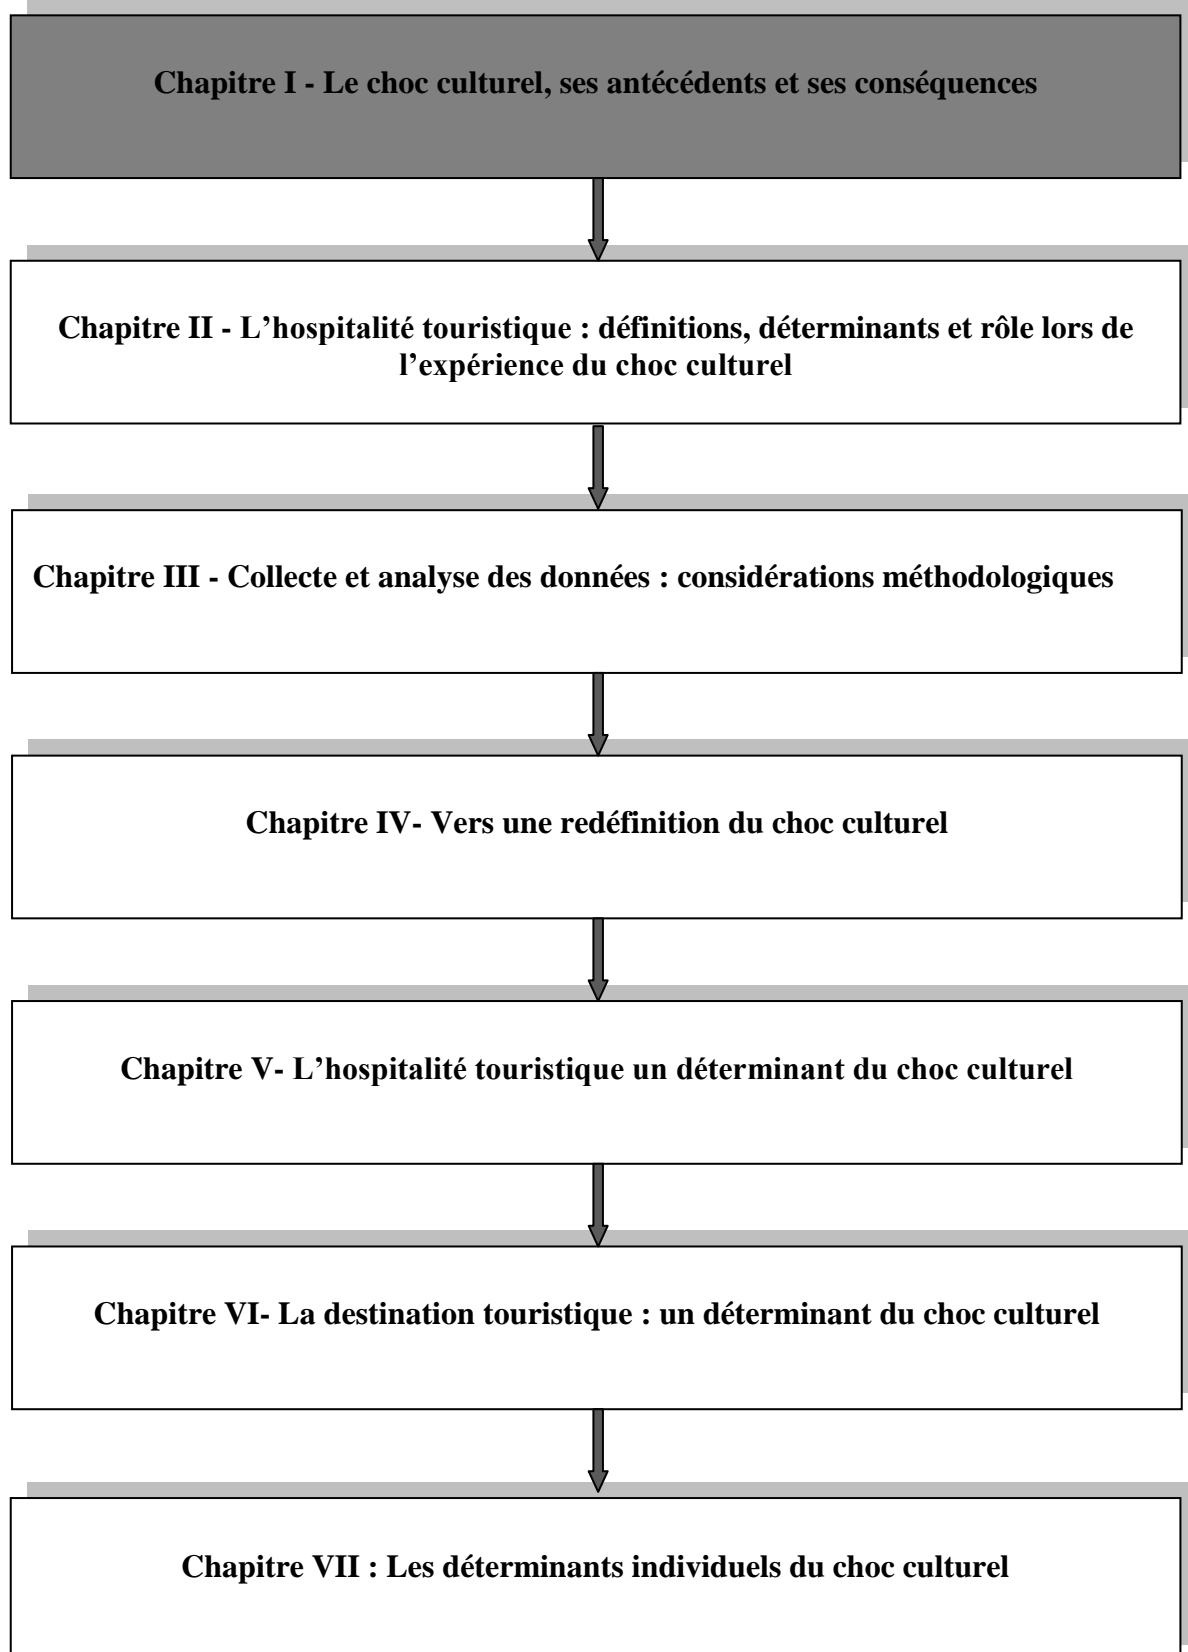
Chapitre I - Le choc culturel, ses antécédents et ses conséquences

Chapitre II - L'hospitalité touristique : définitions, déterminants et rôle lors de l'expérience du choc culturel

Chapitre III - Collecte et analyse des données : considérations méthodologiques

Chapitre IV- Vers une redéfinition du choc culturel

Chapitre V- L'hospitalité touristique un déterminant du choc culturel

Chapitre VI- La destination touristique : un déterminant du choc culturel

Chapitre VII : Les déterminants individuels du choc culturel